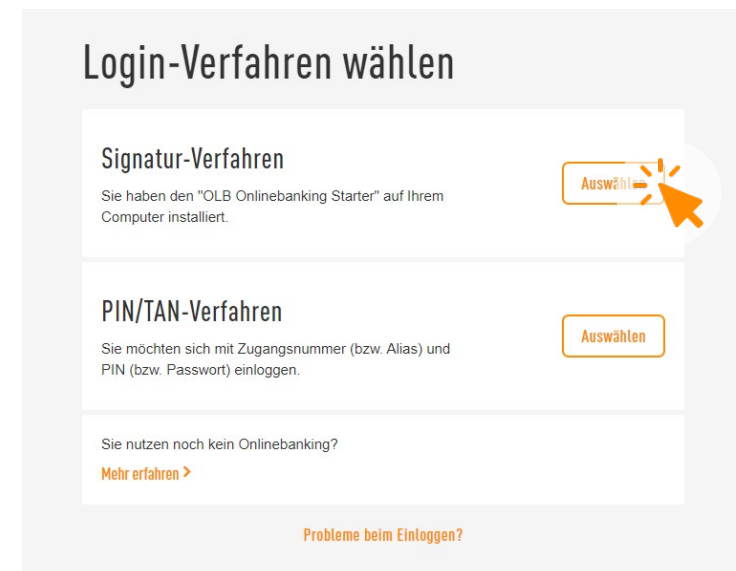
Login-Verfahren wählen

Signatur-Verfahren

Sie haben den "OLB Onlinebanking Starter" auf Ihrem Computer installiert.

Auswählen

PIN/TAN-Verfahren

Sie möchten sich mit Zugangsnummer (bzw. Alias) und PIN (bzw. Passwort) einloggen.

Auswählen

Sie nutzen noch kein Onlinebanking?

Mehr erfahren >

Probleme beim Einloggen?